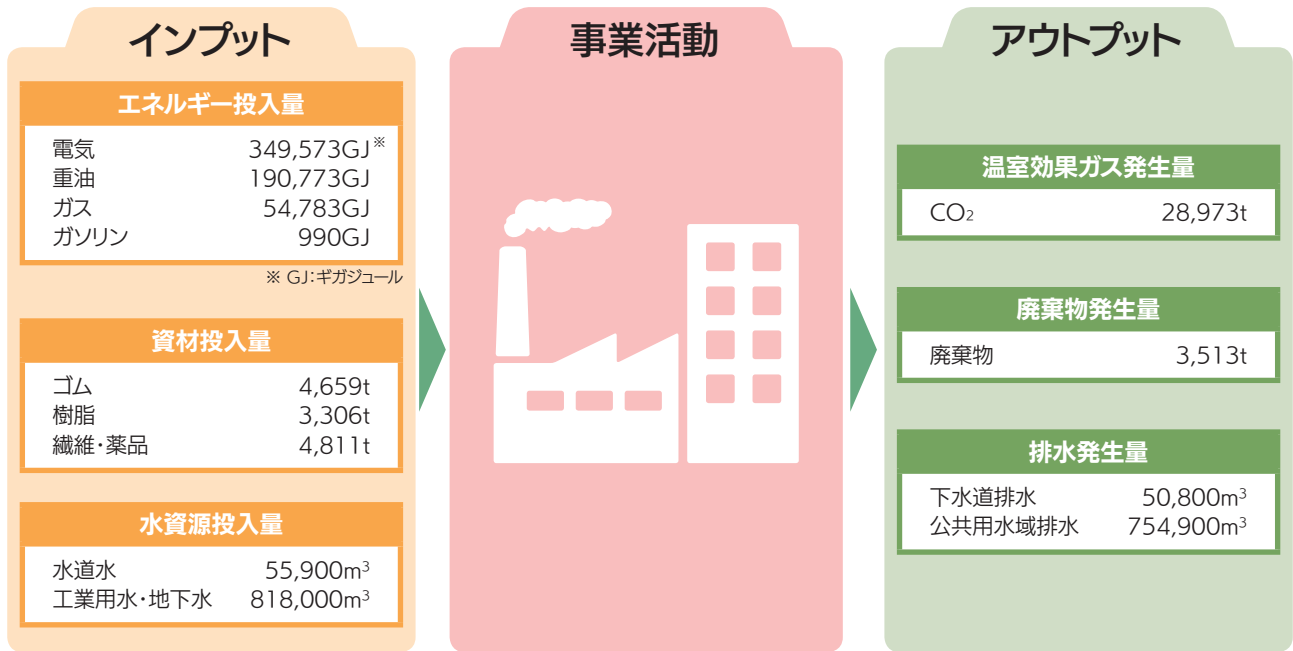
インプット

エネルギー投入量

| | |
|---|---|
| 電気 | 349,573GJ※ |
| 重油 | 190,773GJ |
| ガス | 54,783GJ |
| ガソリン | 990GJ |

※ GJ:ギガジュール

資材投入量

| | |
|---|---|
| ゴム | 4,659t |
| 樹脂 | 3,306t |
| 繊維・薬品 | 4,811t |

水資源投入量

| | |
|---|---|
| 水道水 | 55,900$m^3$ |
| 工業用水・地下水 | 818,000$m^3$ |

事業活動

アウトプット

温室効果ガス発生量

| | |
|---|---|
| $CO_2$ | 28,973t |

廃棄物発生量

| | |
|---|---|
| 廃棄物 | 3,513t |

排水発生量

| | |
|---|---|
| 下水道排水 | 50,800$m^3$ |
| 公共用水域排水 | 754,900$m^3$ |